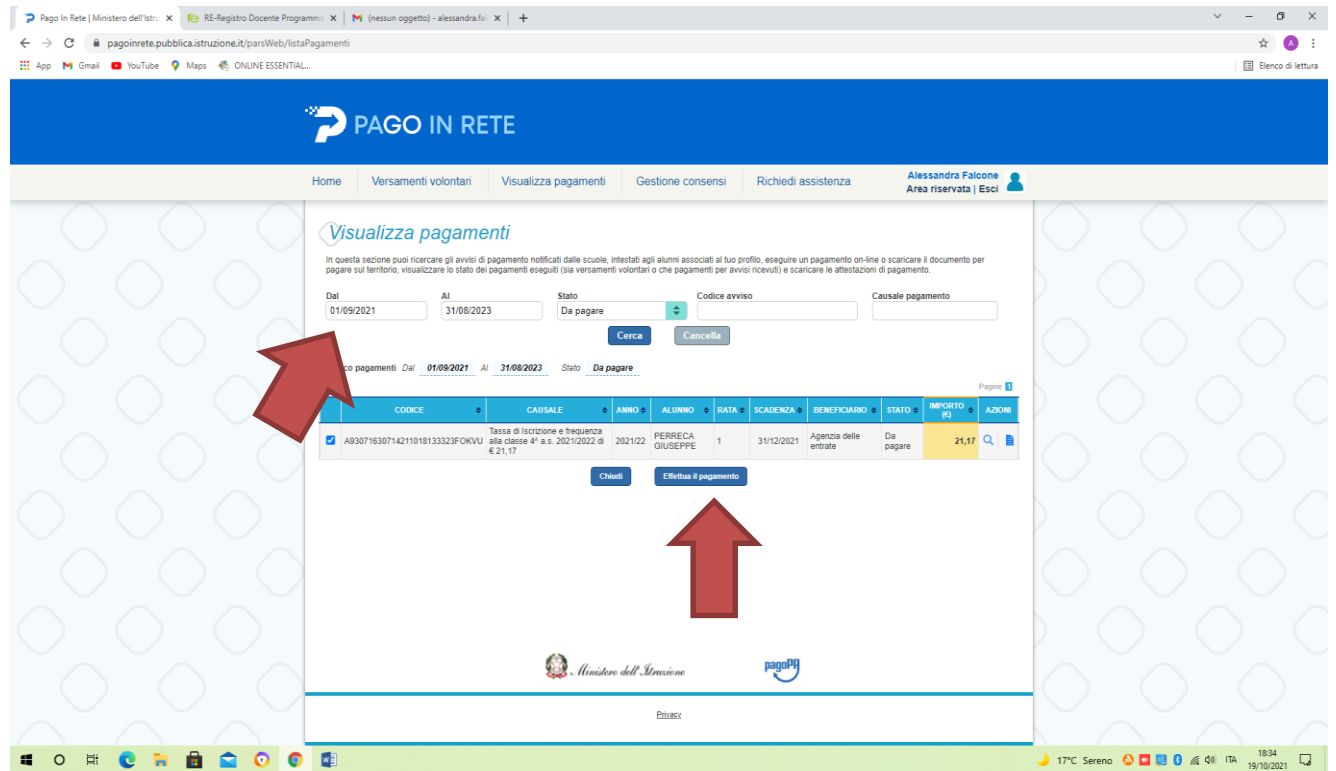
Pago In Rete | Ministero dell'Istru ×
RE-Registro Docente Programma ×
(nessun oggetto) - alessandra.fal ×
+

pagoinrete.pubblica.istruzione.it/parsWeb/listaPagamenti

App Gmail YouTube Maps ONLINE ESSENTIAL...
Elenco di lettura

PAGO IN RETE

Home | Versamenti volontari | Visualizza pagamenti | Gestione consensi | Richiedi assistenza
Alessandra Falcone
Area riservata | Esci

Visualizza pagamenti

In questa sezione puoi ricercare gli avvisi di pagamento notificati dalle scuole, intestati agli alunni associati al tuo profilo, eseguire un pagamento on-line o scaricare il documento per pagare sul territorio, visualizzare lo stato dei pagamenti eseguiti (sia versamenti volontari o che pagamenti per avvisi ricevuti) e scaricare le attestazioni di pagamento.

Dal: 01/09/2021
Al: 31/08/2023
Stato: Da pagare
Codice avviso
Causale pagamento

Cerca
Cancella

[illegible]co pagamenti Dal 01/09/2021 Al 31/08/2023 Stato Da pagare

Pagine 1

| | CODICE | CAUSALE | ANNO | ALUNNO | RATA | SCADENZA | BENEFICIARIO | STATO | IMPORTO (€) | AZIONI |
|---|---|---|---|---|---|---|---|---|---|---|
| ☑ | A930716307142110181333323FOKVU | Tassa di Iscrizione e frequenza alla classe 4° a.s. 2021/2022 di € 21,17 | 2021/22 | PERRECA GIUSEPPE | 1 | 31/12/2021 | Agenzia delle entrate | Da pagare | 21,17 | |

Chiudi
Effettua il pagamento

Ministero dell'Istruzione
pagoPA

Privacy

17°C Sereno ITA 18:34 19/10/2021